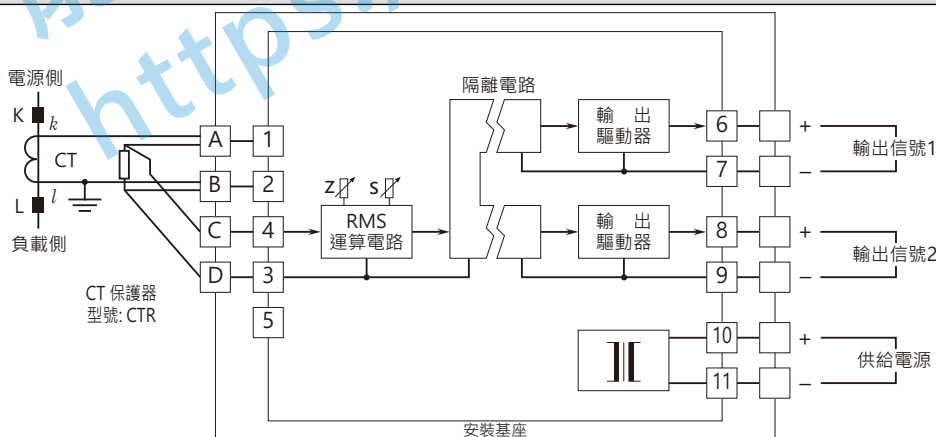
https://

電源側

K $k$

CT

L $l$

負載側

CT 保護器
型號: CTR

A
B
C
D

1
2
4
3
5

Z S

RMS
運算電路

隔離電路

輸 出
驅動器

輸 出
驅動器

6
7
8
9
10
11

+
–
+
–
+
–

輸出信號1
輸出信號2
供給電源

安裝基座